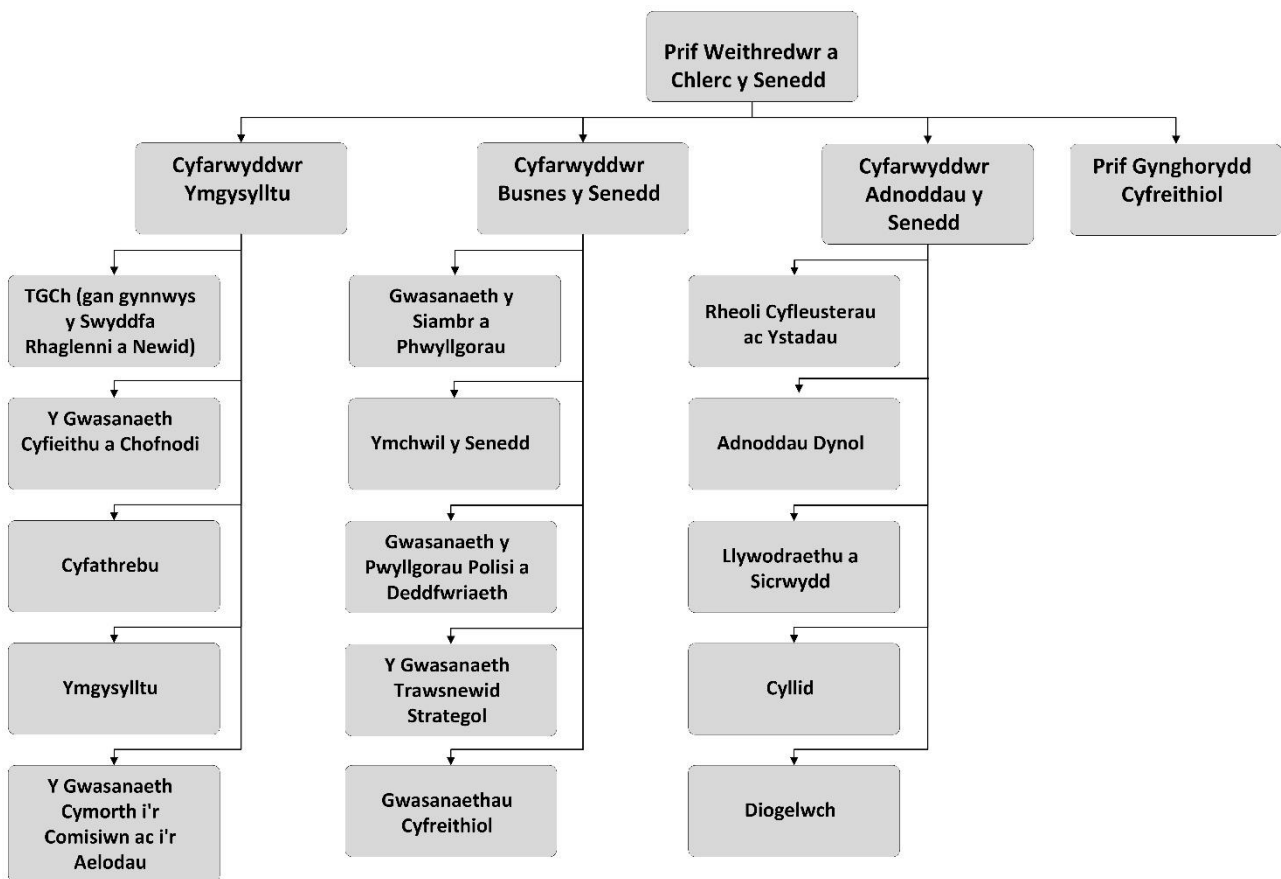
Prif Weithredwr a Chlerc y Senedd

Cyfarwyddwr Ymgysylltu

TGCh (gan gynnwys y Swyddfa Rhaglenni a Newid)

Y Gwasanaeth Cyfieithu a Chofnodi

Cyfathrebu

Ymgysylltu

Y Gwasanaeth Cymorth i'r Comisiwn ac i'r Aelodau

Cyfarwyddwr Busnes y Senedd

Gwasanaeth y Siambr a Phwyllgorau

Ymchwil y Senedd

Gwasanaeth y Pwyllgorau Polisi a Deddfwriaeth

Y Gwasanaeth Trawsnewid Strategol

Gwasanaethau Cyfreithiol

Cyfarwyddwr Adnoddau y Senedd

Rheoli Cyfleusterau ac Ystadau

Adnoddau Dynol

Llywodraethu a Sicrwydd

Cyllid

Diogelwch

Prif Gynghorydd Cyfreithiol